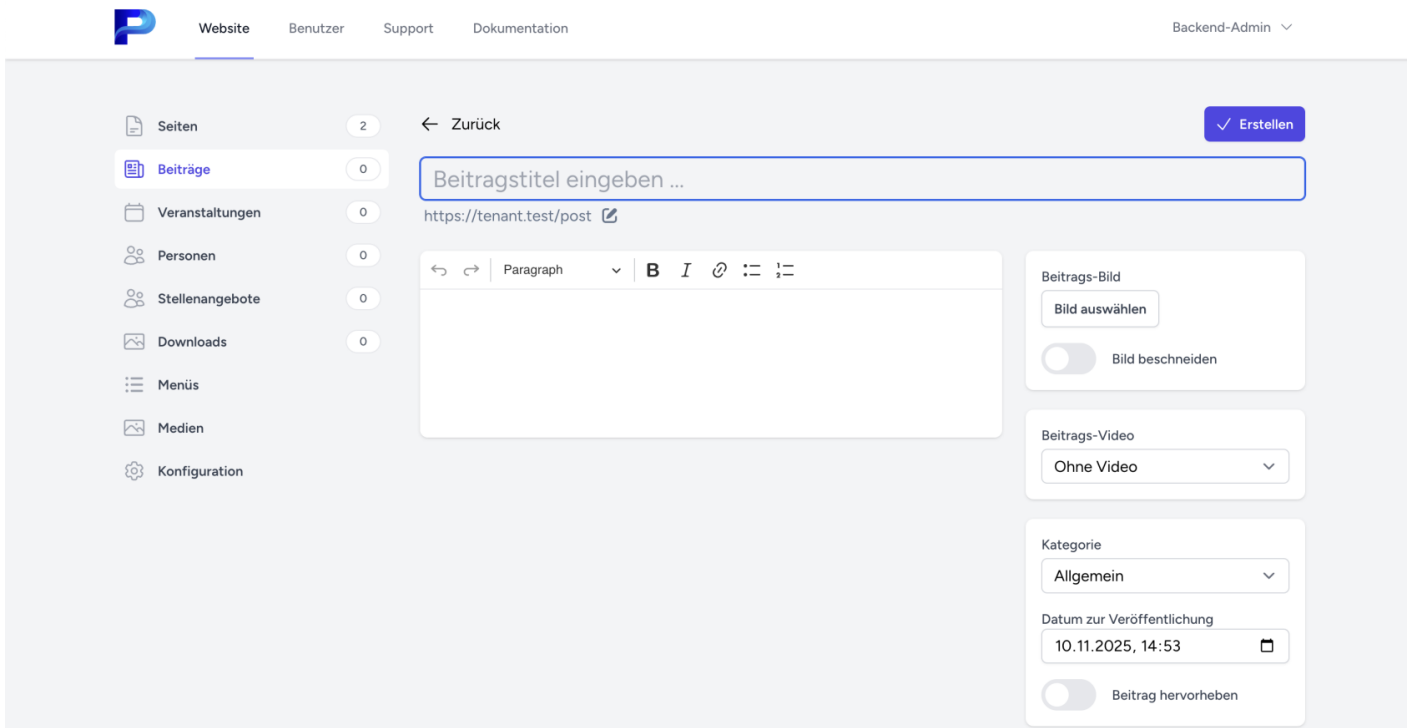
P Website Benutzer Support Dokumentation Backend-Admin

Seiten 2
Beiträge 0
Veranstaltungen 0
Personen 0
Stellenangebote 0
Downloads 0
Menüs
Medien
Konfiguration

← Zurück

✓ Erstellen

Beitragstitel eingeben ...

https://tenant.test/post

Paragraph B I

Beitrags-Bild
Bild auswählen
Bild beschneiden

Beitrags-Video
Ohne Video

Kategorie
Allgemein
Datum zur Veröffentlichung
10.11.2025, 14:53
Beitrag hervorheben